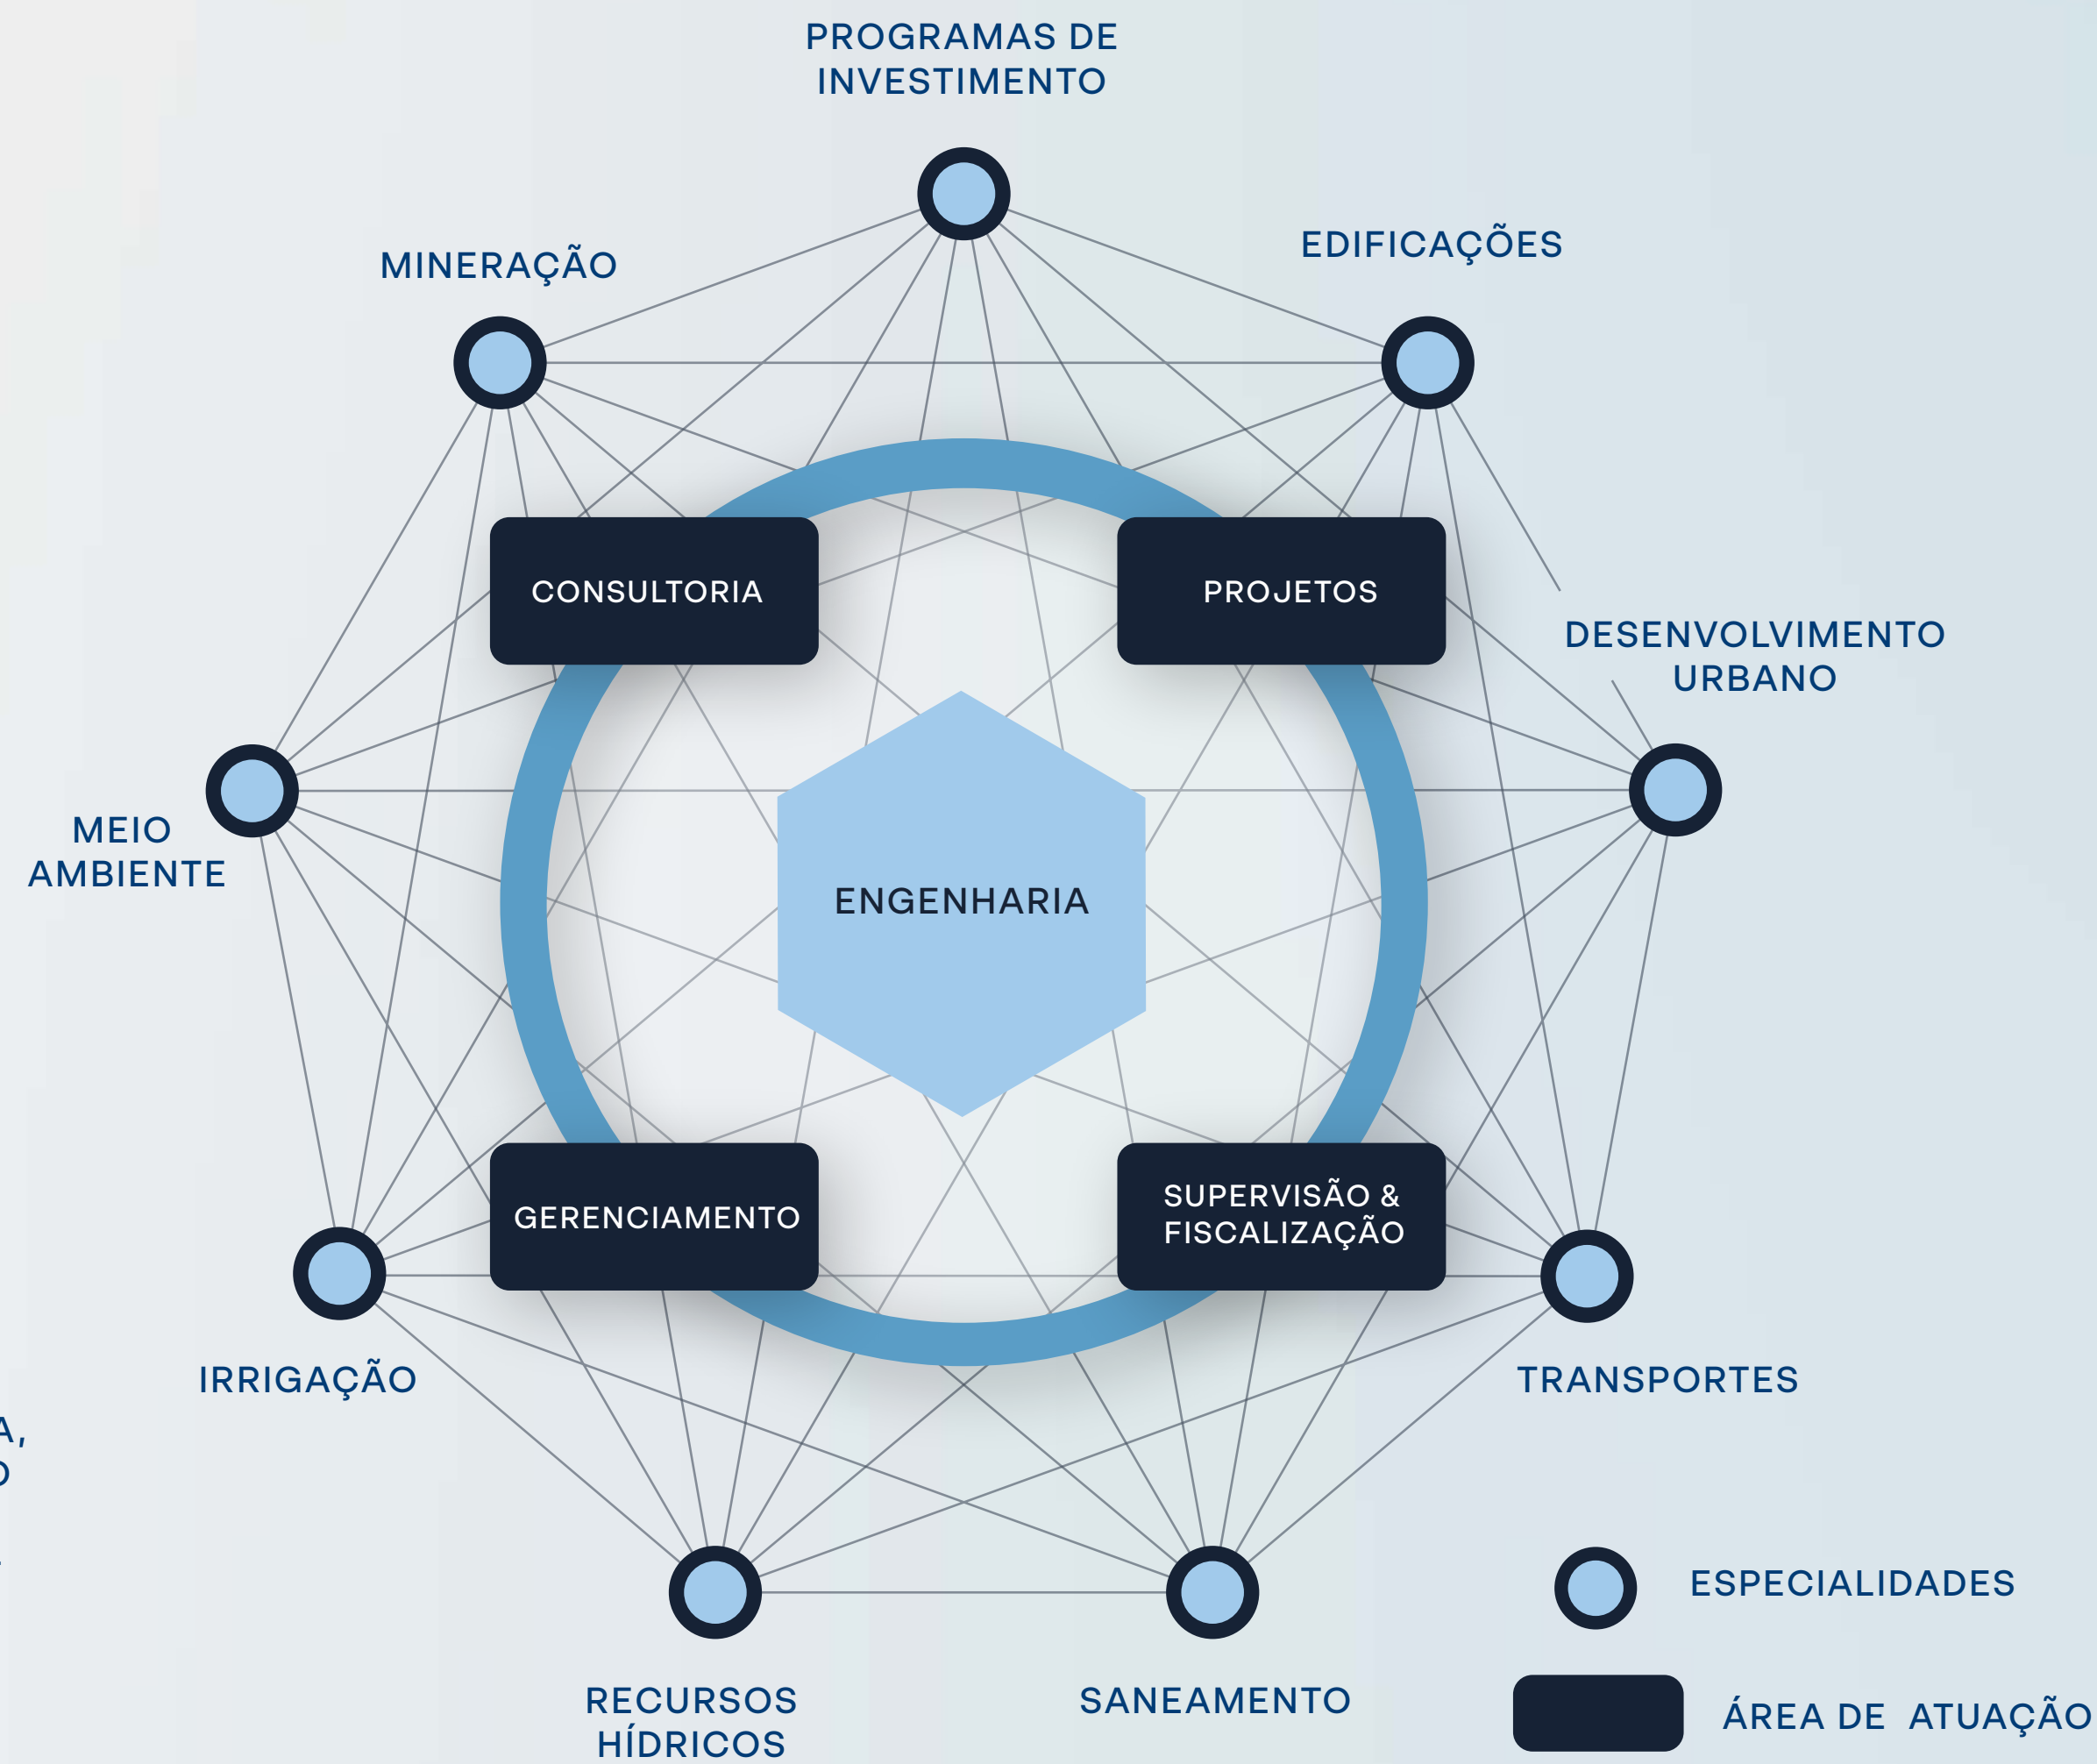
PROGRAMAS DE INVESTIMENTO

MINERAÇÃO

EDIFICAÇÕES

CONSULTORIA

PROJETOS

DESENVOLVIMENTO URBANO

MEIO AMBIENTE

ENGENHARIA

A,
O

GERENCIAMENTO

SUPERVISÃO & FISCALIZAÇÃO

IRRIGAÇÃO

TRANSPORTES

RECURSOS HÍDRICOS

SANEAMENTO

ESPECIALIDADES

ÁREA DE ATUAÇÃO